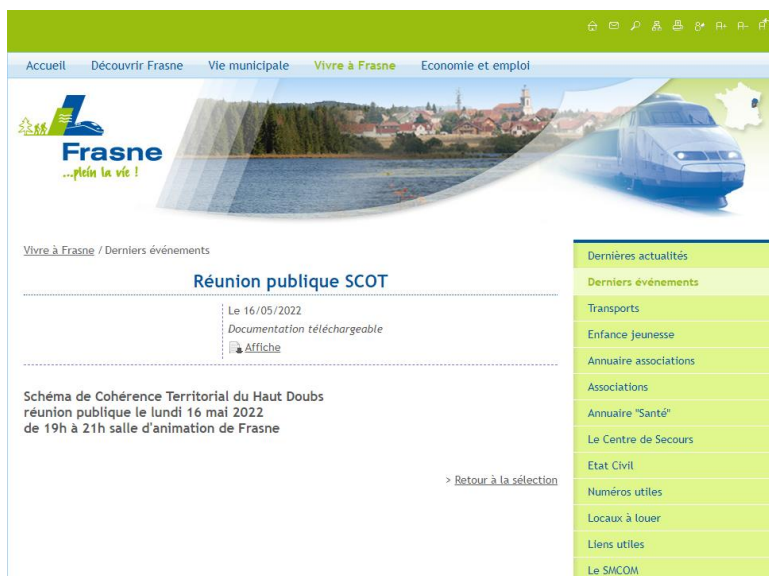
Accueil Découvrir Frasne Vie municipale Vivre à Frasne Economie et emploi

Frasne
...plein la vie !

Vivre à Frasne / Derniers événements

Réunion publique SCOT

Le 16/05/2022
Documentation téléchargeable
Affiche

Schéma de Cohérence Territorial du Haut Doubs
réunion publique le lundi 16 mai 2022
de 19h à 21h salle d'animation de Frasne

> Retour à la sélection

Dernières actualités
Derniers événements
Transports
Enfance jeunesse
Annuaire associations
Associations
Annuaire "Santé"
Le Centre de Secours
Etat Civil
Numéros utiles
Locaux à louer
Liens utiles
Le SMCOM